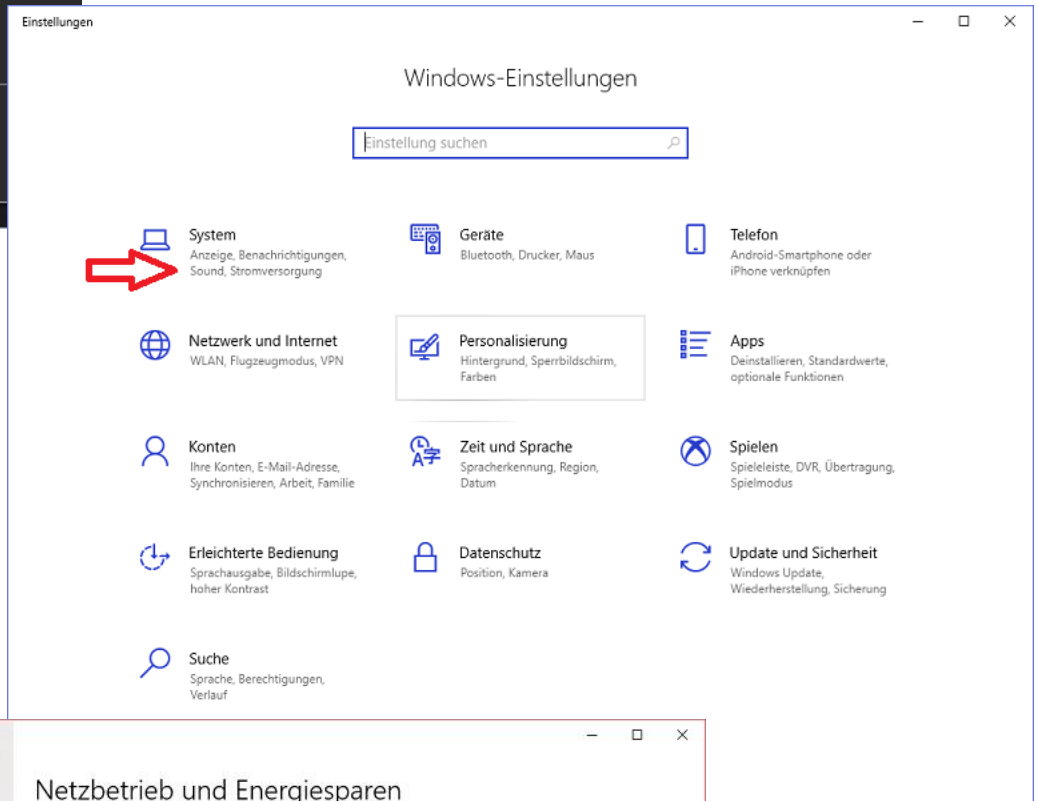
Einstellungen

Windows-Einstellungen

Einstellung suchen

System
Anzeige, Benachrichtigungen, Sound, Stromversorgung

Geräte
Bluetooth, Drucker, Maus

Telefon
Android-Smartphone oder iPhone verknüpfen

Netzwerk und Internet
WLAN, Flugzeugmodus, VPN

Personalisierung
Hintergrund, Sperrbildschirm, Farben

Apps
Deinstallieren, Standardwerte, optionale Funktionen

Konten
Ihre Konten, E-Mail-Adresse, Synchronisieren, Arbeit, Familie

Zeit und Sprache
Spracherkennung, Region, Datum

Spielen
Spieleleiste, DVR, Übertragung, Spielmodus

Erleichterte Bedienung
Sprachausgabe, Bildschirmlupe, hoher Kontrast

Datenschutz
Position, Kamera

Update und Sicherheit
Windows Update, Wiederherstellung, Sicherung

Suche
Sprache, Berechtigungen, Verlauf

Netzbetrieb und Energiesparen